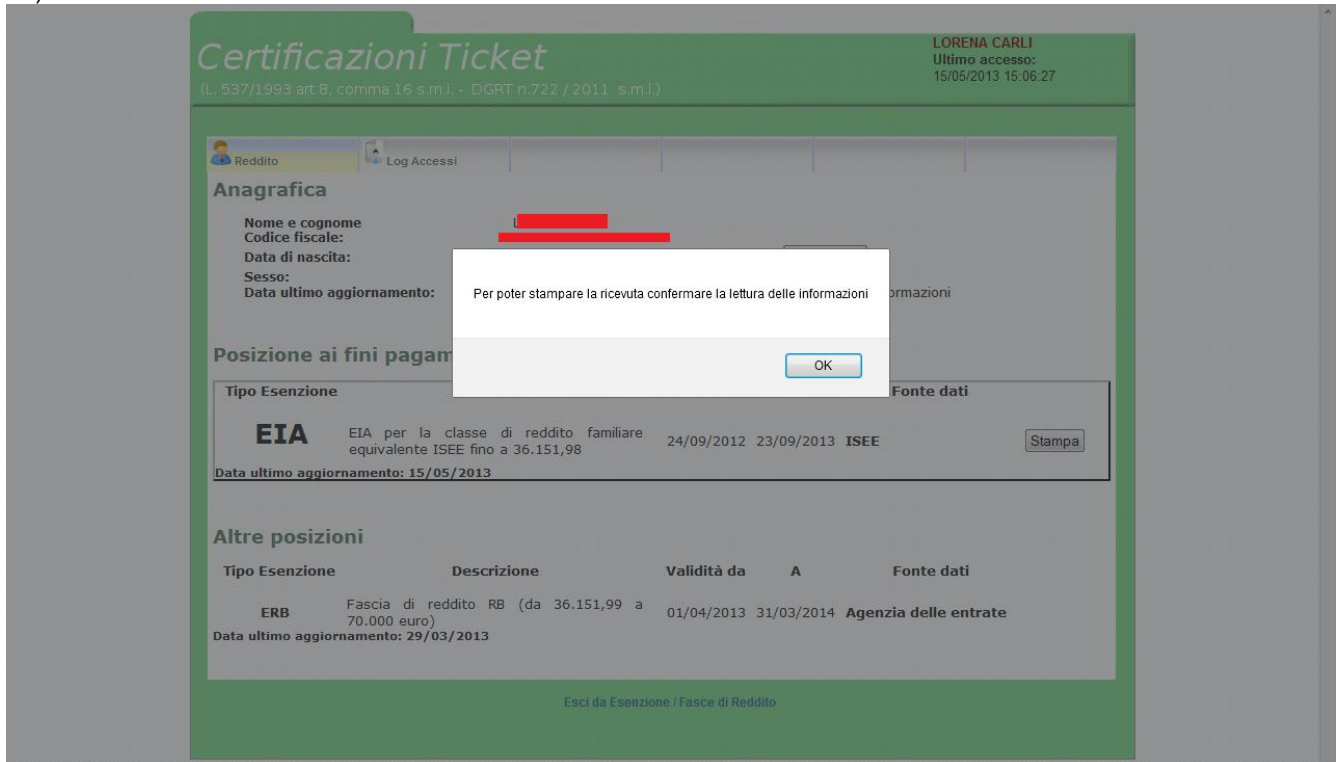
Certificazioni Ticket
(L. 537/1993 art 8, comma 16 s.m.i. - DGRT n.722 / 2011 s.m.i.)

LORENA CARLI
Ultimo accesso:
15/05/2013 15:06:27

Reddito
Log Accessi

Anagrafica

Nome e cognome
Codice fiscale:
Data di nascita:
Sesso:
Data ultimo aggiornamento:

L

ormazioni

Per poter stampare la ricevuta confermare la lettura delle informazioni

OK

Posizione ai fini pagam

Tipo Esenzione

Fonte dati

EIA EIA per la classe di reddito familiare equivalente ISEE fino a 36.151,98 24/09/2012 23/09/2013 ISEE Stampa

Data ultimo aggiornamento: 15/05/2013

Altre posizioni

| Tipo Esenzione | Descrizione | Validità da | A | Fonte dati |
|---|---|---|---|---|
| ERB | Fascia di reddito RB (da 36.151,99 a 70.000 euro) | 01/04/2013 | 31/03/2014 | Agenzia delle entrate |

Data ultimo aggiornamento: 29/03/2013

Esci da Esenzione / Fasce di Reddito